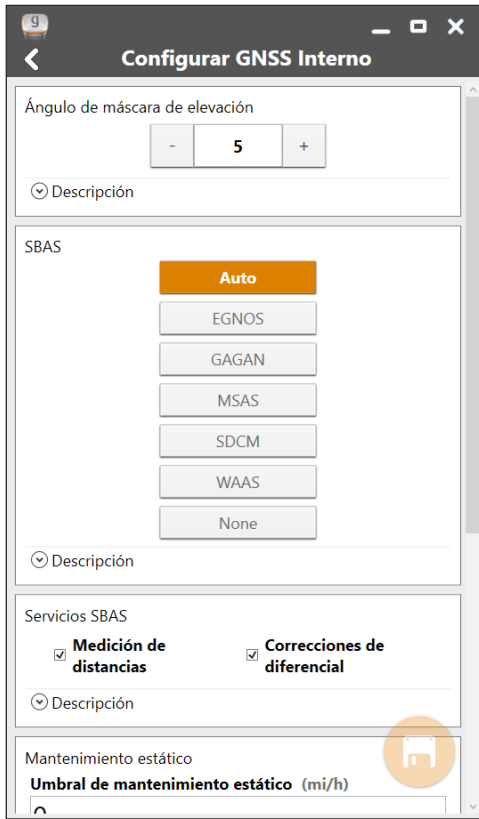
9

Configurar GNSS Interno

Ángulo de máscara de elevación

-
5
+

Descripción

SBAS

Auto
EGNOS
GAGAN
MSAS
SDCM
WAAS
None

Descripción

Servicios SBAS

Medición de distancias

Correcciones de diferencial

Descripción

Mantenimiento estático

Umbral de mantenimiento estático (mi/h)

0